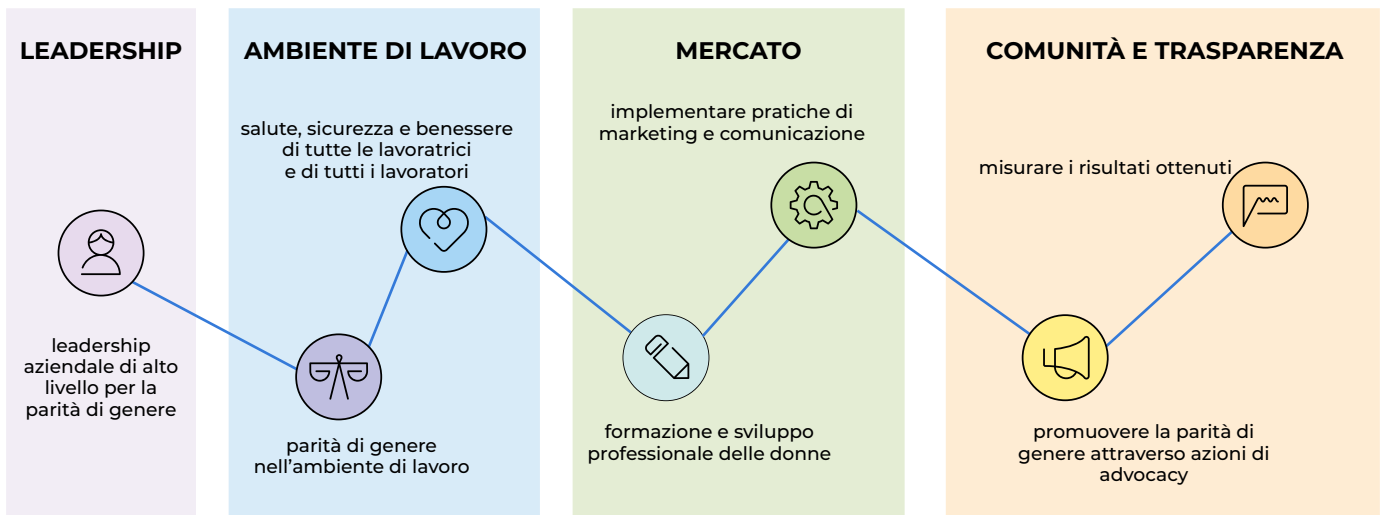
LEADERSHIP

leadership aziendale di alto livello per la parità di genere

AMBIENTE DI LAVORO

salute, sicurezza e benessere di tutte le lavoratrici e di tutti i lavoratori

parità di genere nell'ambiente di lavoro

MERCATO

implementare pratiche di marketing e comunicazione

formazione e sviluppo professionale delle donne

COMUNITÀ E TRASPARENZA

misurare i risultati ottenuti

promuovere la parità di genere attraverso azioni di advocacy